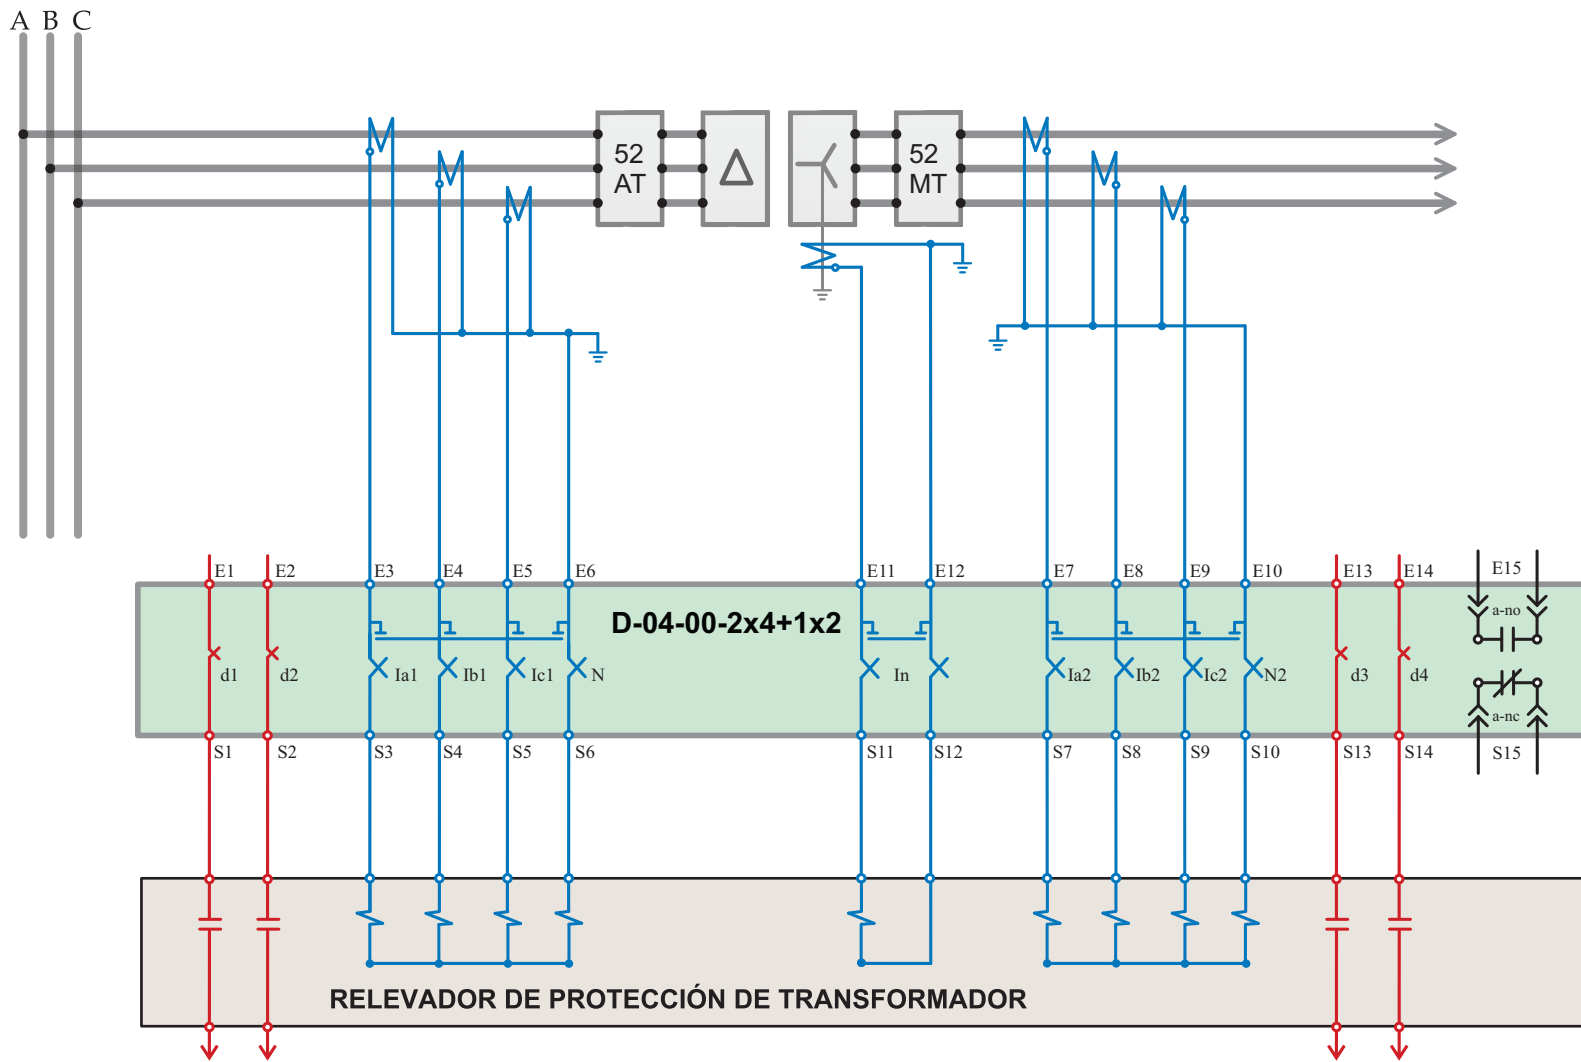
A B C

52 AT

52 MT

E1 E2 E3 E4 E5 E6 E11 E12 E7 E8 E9 E10 E13 E14 E15

D-04-00-2x4+1x2

d1 d2 Ia1 Ib1 Ic1 N In Ia2 Ib2 Ic2 N2 d3 d4

a-no

a-nc

S1 S2 S3 S4 S5 S6 S11 S12 S7 S8 S9 S10 S13 S14 S15

RELEVADOR DE PROTECCIÓN DE TRANSFORMADOR